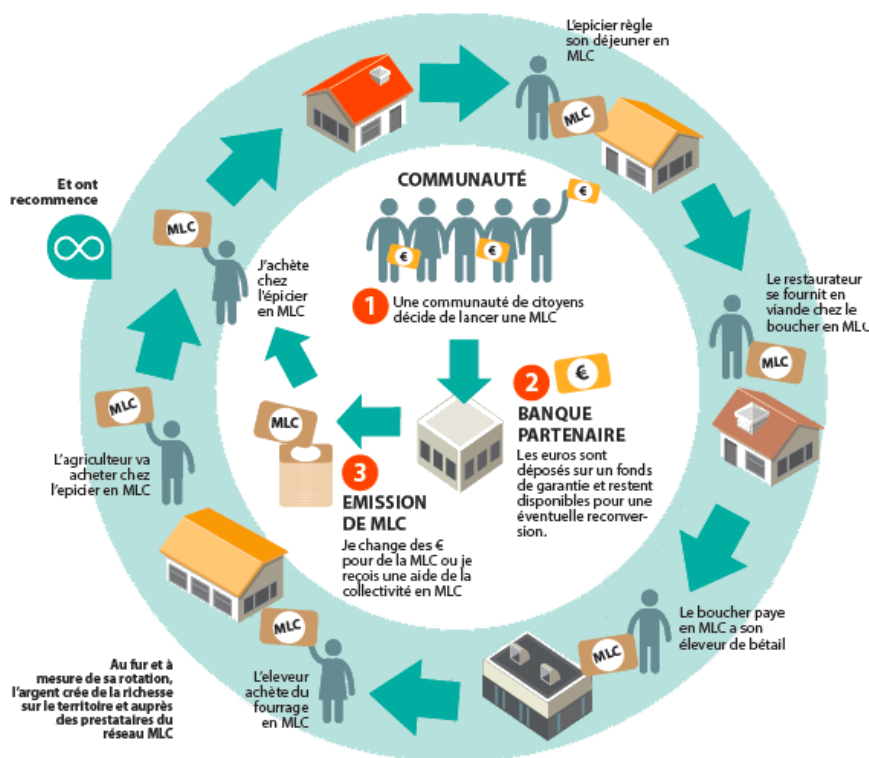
COMMUNAUTÉ

€

€

€

1 Une communauté de citoyens décide de lancer une MLC

2 €

BANQUE PARTENAIRE

Les euros sont déposés sur un fonds de garantie et restent disponibles pour une éventuelle reconversion.

3 EMISSION DE MLC

Je change des € pour de la MLC ou je reçois une aide de la collectivité en MLC

MLC

J'achète chez l'épicier en MLC

MLC

L'épicier règle son déjeuner en MLC

MLC

Le restaurateur se fournit en viande chez le boucher en MLC

MLC

Le boucher paye en MLC a son éleveur de bétail

MLC

L'eleveur achète du fourrage en MLC

MLC

L'agriculteur va acheter chez l'epicier en MLC

MLC

Et ont recommence

Au fur et à mesure de sa rotation, l'argent crée de la richesse sur le territoire et auprès des prestataires du réseau MLC